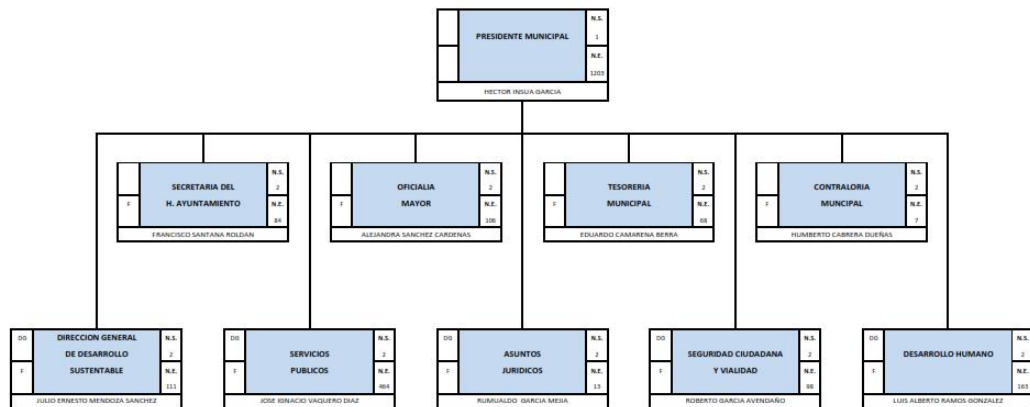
PRESIDENTE MUNICIPAL
N.S.
1
N.E.
1203
HECTOR INSUA GARCIA

F
SECRETARIA DEL
H. AYUNTAMIENTO
N.S.
2
N.E.
84
FRANCISCO SANTANA ROLDAN

F
OFICIALIA
MAYOR
N.S.
2
N.E.
106
ALEJANDRA SANCHEZ CARDENAS

F
TESORERIA
MUNICIPAL
N.S.
2
N.E.
68
EDUARDO CAMARENA BERRA

F
CONTRALORIA
MUNCIPAL
N.S.
2
N.E.
7
HUMBERTO CABRERA DUEÑAS

DG
F
DIRECCION GENERAL
DE DESARROLLO
SUSTENTABLE
N.S.
2
N.E.
111
JULIO ERNESTO MENDOZA SANCHEZ

DG
F
SERVICIOS
PUBLICOS
N.S.
2
N.E.
464
JOSE IGNACIO VAQUERO DIAZ

DG
F
ASUNTOS
JURIDICOS
N.S.
2
N.E.
13
RUMUALDO GARCIA MEJIA

DG
F
SEGURIDAD CIUDADANA
Y VIALIDAD
N.S.
2
N.E.
86
ROBERTO GARCIA AVENDAÑO

DG
F
DESARROLLO HUMANO
N.S.
2
N.E.
165
LUIS ALBERTO RAMOS GONZALEZ